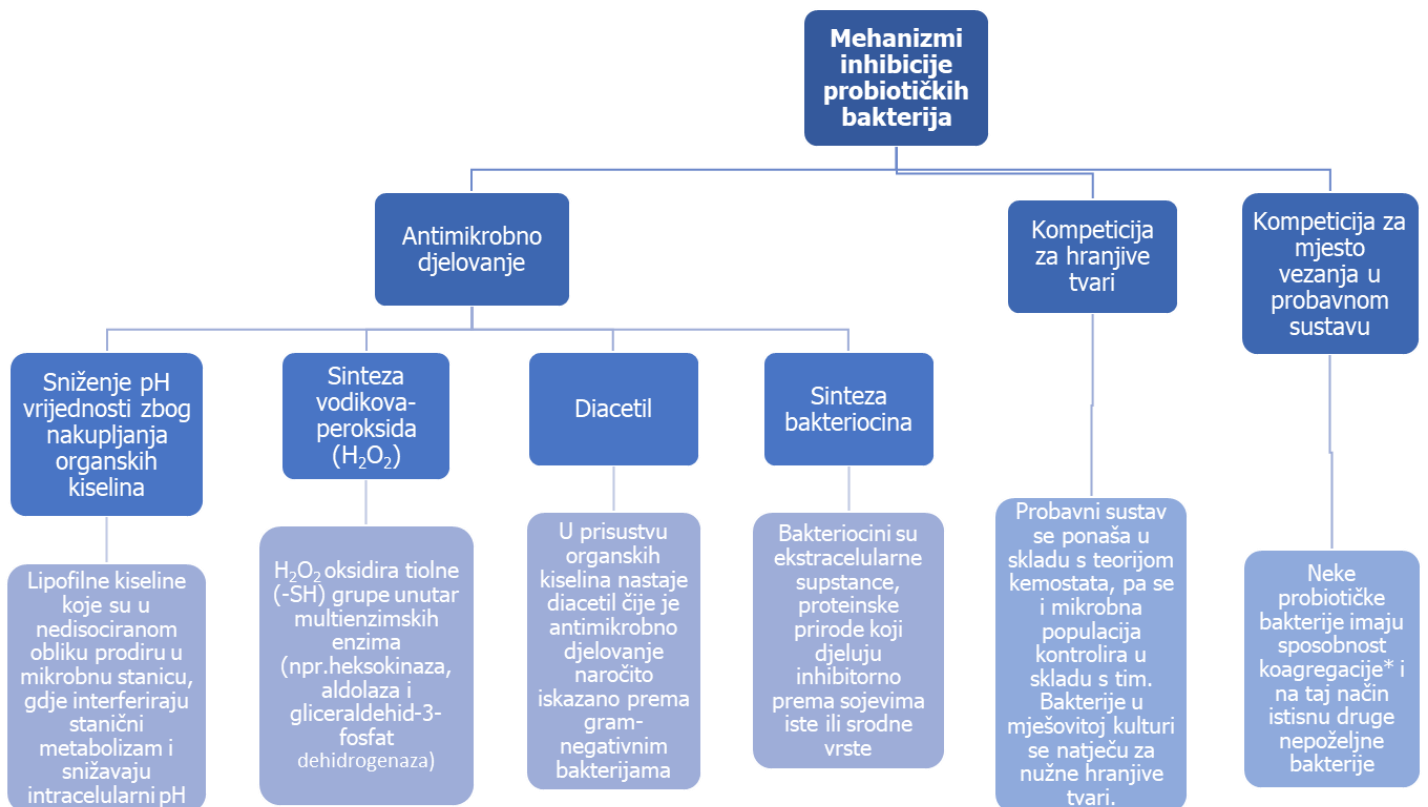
Mehanizmi inhibicije probiotičkih bakterija

Antimikrobno djelovanje

Kompeticija za hranjive tvari

Kompeticija za mjesto vezanja u probavnom sustavu

Sniženje pH vrijednosti zbog nakupljanja organskih kiselina

Sinteza vodikova-peroksida ($H_2O_2$)

Diacetil

Sinteza bakteriocina

Lipofilne kiseline koje su u nedisociranom obliku prodiru u mikrobnu stanicu, gdje interferiraju stanični metabolizam i snižavaju intracelularni pH

$H_2O_2$ oksidira tiolne (-SH) grupe unutar multienzimskih enzima (npr.heksokinaza, aldolaza i gliceraldehid-3-fosfat dehidrogenaza)

U prisustvu organskih kiselina nastaje diacetil čije je antimikrobno djelovanje naročito iskazano prema gram-negativnim bakterijama

Bakteriocini su ekstracelularne supstance, proteinske prirode koji djeluju inhibitorno prema sojevima iste ili srodne vrste

Probavni sustav se ponaša u skladu s teorijom kemostata, pa se i mikrobna populacija kontrolira u skladu s tim. Bakterije u mješovitoj kulturi se natječu za nužne hranjive tvari.

Neke probiotičke bakterije imaju sposobnost koagregacije* i na taj način istisnu druge nepoželjne bakterije